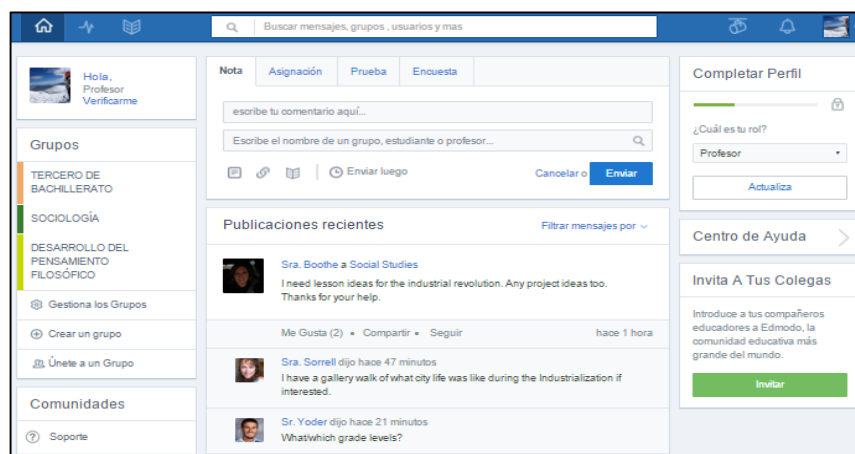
Buscar mensajes, grupos , usuarios y mas

Hola, Profesor
Verificarme

Grupos

TERCERO DE BACHILLERATO

SOCIOLOGÍA

DESARROLLO DEL PENSAMIENTO FILOSÓFICO

Gestiona los Grupos

Crear un grupo

Únete a un Grupo

Comunidades

Soporte

Nota | Asignación | Prueba | Encuesta

escribe tu comentario aquí...

Escribe el nombre de un grupo, estudiante o profesor...

Enviar luego

Cancelar o Enviar

Publicaciones recientes

Filtrar mensajes por

Sra. Boothe a Social Studies
I need lesson ideas for the industrial revolution. Any project ideas too. Thanks for your help.

Me Gusta (2) • Compartir • Seguir

hace 1 hora

Sra. Sorrell dijo hace 47 minutos
I have a gallery walk of what city life was like during the Industrialization if interested.

Sr. Yoder dijo hace 21 minutos
What/which grade levels?

Completar Perfil

¿Cuál es tu rol?

Profesor

Actualiza

Centro de Ayuda

Invita A Tus Colegas

Introduce a tus compañeros educadores a Edmodo, la comunidad educativa más grande del mundo.

Invitar